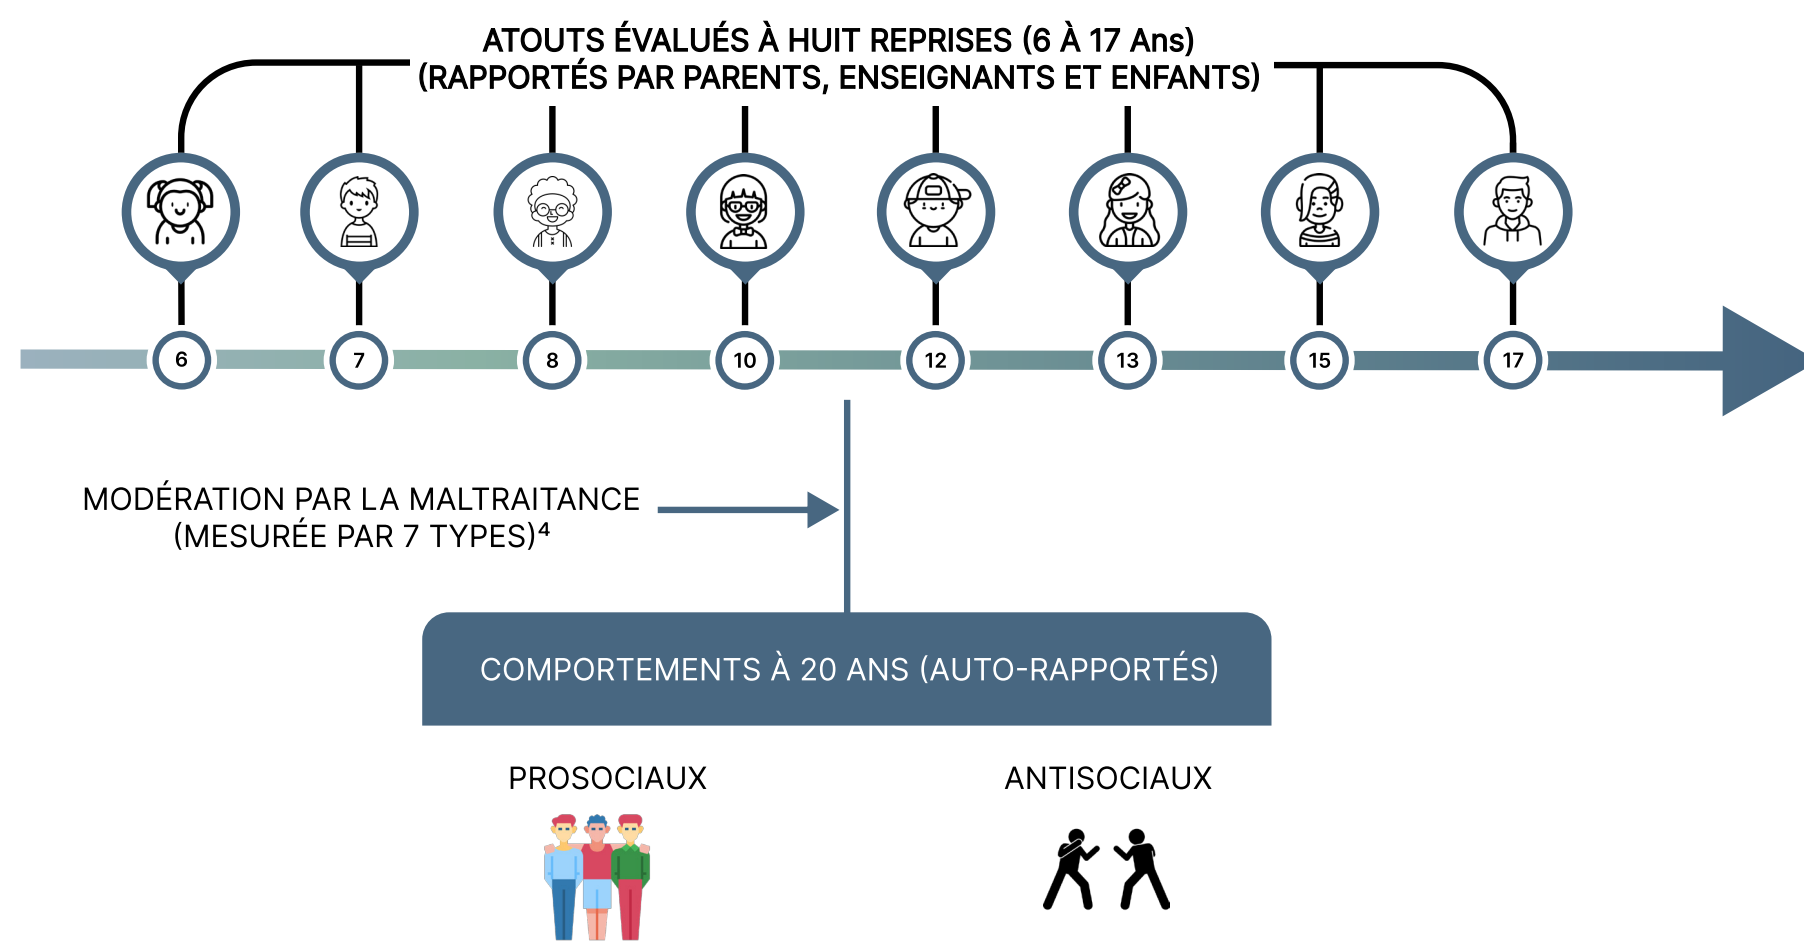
ATOUTS ÉVALUÉS À HUIT REPRISES (6 À 17 Ans)
(RAPPORTÉS PAR PARENTS, ENSEIGNANTS ET ENFANTS)

6
7
8
10
12
13
15
17

MODÉRATION PAR LA MALTRAITANCE
(MESURÉE PAR 7 TYPES)$^4$

COMPORTEMENTS À 20 ANS (AUTO-RAPPORTÉS)

PROSOCIAUX

ANTISOCIAUX